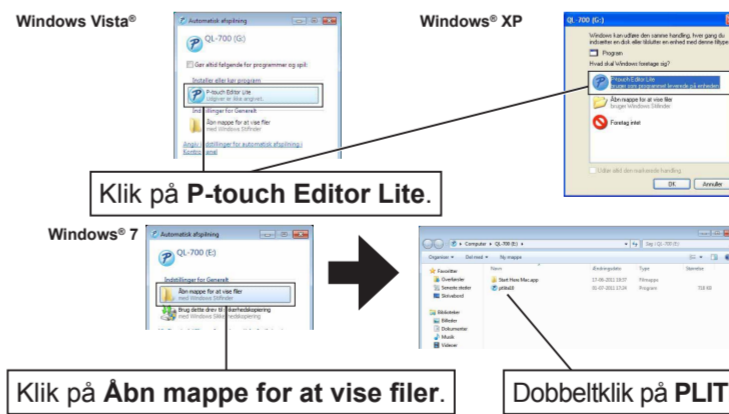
Windows Vista®

Automatisk afspilning

QL-700 (G:)

Gør altid følgende for programmer og spil:

Installer eller kør program

P-touch Editor Lite
Udgiver er ikke angivet.

Indstillinger for Generelt

Åbn mappe for at vise filer
med Windows Stifinder

Angiv indstillinger for automatisk afspilning i Kontrolpanel

Windows® XP

QL-700 (G:)

Windows kan udføre den samme handling, hver gang du indsætter en disk eller tilslutter en enhed med denne filtype:

Program

Hvad skal Windows foretage sig?

P-touch Editor Lite
Bruger det program, der findes på enheden

Åbn mappe for at vise filer
bruger Windows Stifinder

Foretag intet

Udfør altid den markerede handling

OK Annuller

Klik på **P-touch Editor Lite**.

Windows® 7

Automatisk afspilning

QL-700 (E:)

Indstillinger for Generelt

Åbn mappe for at vise filer
med Windows Stifinder

Brug dette drev til sikkerhedskopiering
med Windows Sikkerhedskopiering

Computer ▸ QL-700 (E:) ▸

Søg i QL-700 (E:)

Organiser ▾ Del med ▾ Ny mappe

Favoritter
Overførsler
Seneste steder
Skrivebord

Biblioteker
Billeder
Dokumenter
Musik
Videoer

Navn
Ændringsdato
Type
Størrelse

Start Here Mac.app
ptlite10

Filmappe
Program

Klik på **Åbn mappe for at vise filer**.

Dobbeltklik på **PLIT**